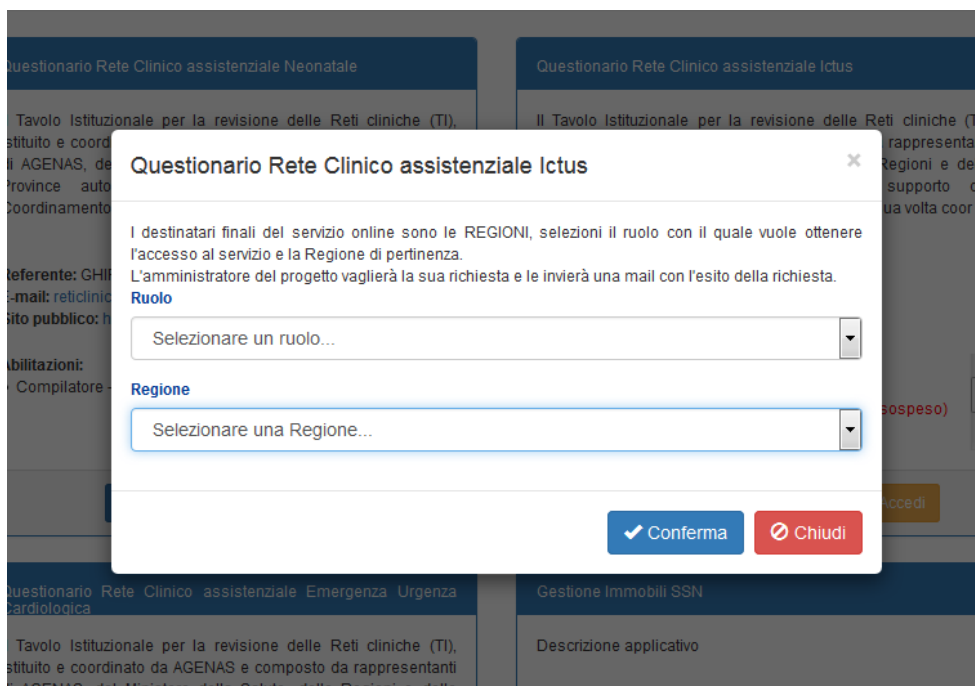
Questionario Rete Clinico assistenziale Neonatale

Tavolo Istituzionale per la revisione delle Reti cliniche (TI), stituito e coord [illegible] i AGENAS, de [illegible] Province auto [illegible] Coordinamento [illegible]

Referente: GHIF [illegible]
E-mail: reticlinic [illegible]
Sito pubblico: h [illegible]

Abilitazioni:
- Compilatore - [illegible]

Questionario Rete Clinico assistenziale Ictus

Il Tavolo Istituzionale per la revisione delle Reti cliniche (T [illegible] rappresenta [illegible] Regioni e de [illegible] supporto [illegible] ua volta coor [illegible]

sospeso)

Accedi

Questionario Rete Clinico assistenziale Ictus

×

I destinatari finali del servizio online sono le REGIONI, selezioni il ruolo con il quale vuole ottenere l'accesso al servizio e la Regione di pertinenza.
L'amministratore del progetto vaglierà la sua richiesta e le invierà una mail con l'esito della richiesta.

Ruolo
Selezionare un ruolo...

Regione
Selezionare una Regione...

Conferma
Chiudi

Questionario Rete Clinico assistenziale Emergenza Urgenza Cardiologica

Tavolo Istituzionale per la revisione delle Reti cliniche (TI), stituito e coordinato da AGENAS e composto da rappresentanti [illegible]

Gestione Immobili SSN

Descrizione applicativo